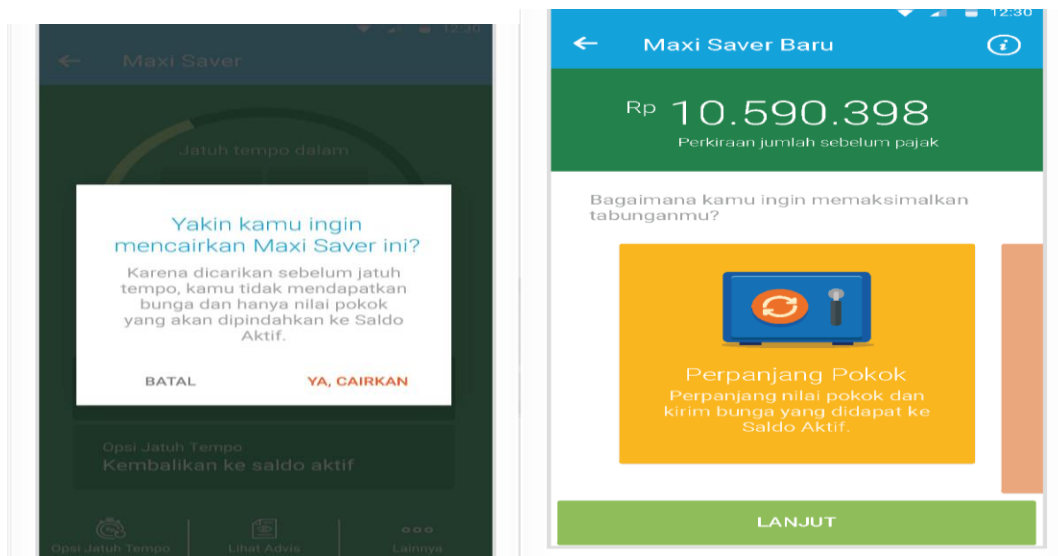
12:30

Maxi Saver

Jatuh tempo dalam

Yakin kamu ingin mencairkan Maxi Saver ini?

Karena dicarikan sebelum jatuh tempo, kamu tidak mendapatkan bunga dan hanya nilai pokok yang akan dipindahkan ke Saldo Aktif.

BATAL

YA, CAIRKAN

Opsi Jatuh Tempo
Kembalikan ke saldo aktif

Opsi Jatuh Tempo

Lihat Advis

Lainnya

12:30

Maxi Saver Baru

Rp 10.590.398

Perkiraan jumlah sebelum pajak

Bagaimana kamu ingin memaksimalkan tabunganmu?

Perpanjang Pokok

Perpanjang nilai pokok dan kirim bunga yang didapat ke Saldo Aktif.

LANJUT